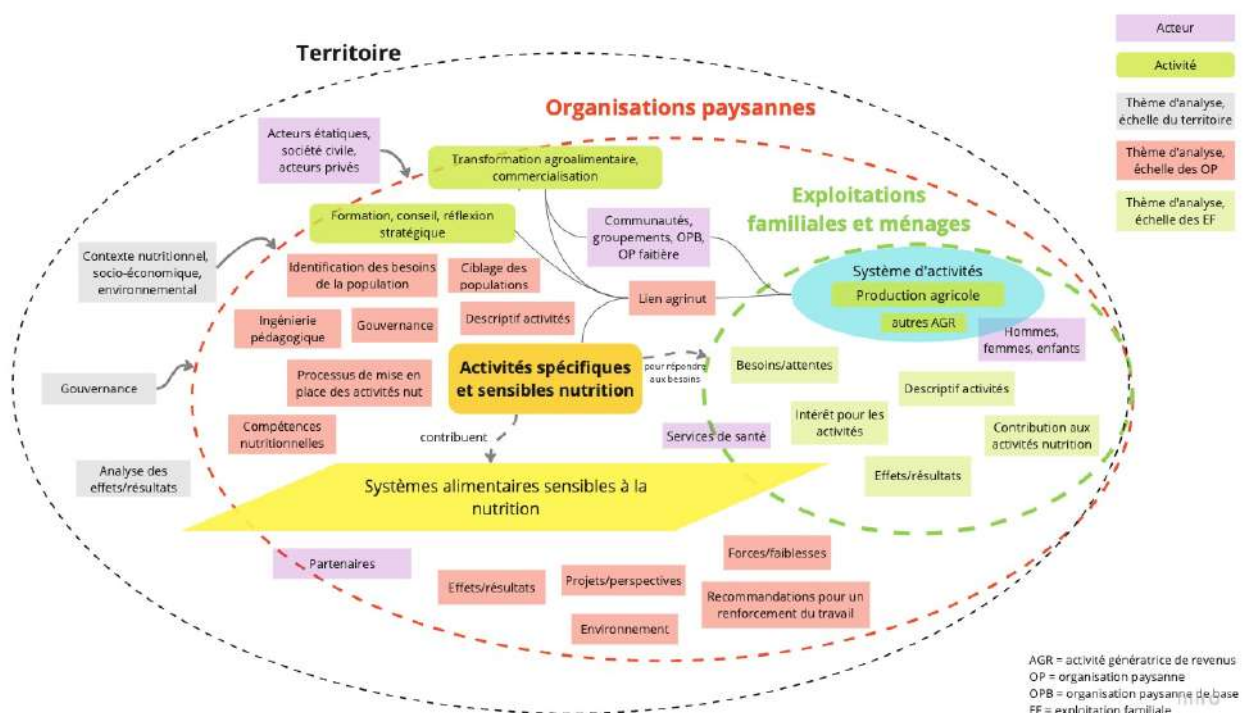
Territoire

Organisations paysannes

Exploitations familiales et ménages

Acteur

Activité

Thème d'analyse, échelle du territoire

Thème d'analyse, échelle des OP

Thème d'analyse, échelle des EF

Acteurs étatiques, société civile, acteurs privés

Transformation agroalimentaire, commercialisation

Formation, conseil, réflexion stratégique

Communautés, groupements, OPB, OP faîtière

Contexte nutritionnel, socio-économique, environnemental

Identification des besoins de la population

Ciblage des populations

Lien agrinut

Système d'activités

Production agricole

autres AGR

Ingénierie pédagogique

Gouvernance

Descriptif activités

Hommes, femmes, enfants

Processus de mise en place des activités nut

Activités spécifiques et sensibles nutrition

pour répondre aux besoins

Besoins/attentes

Gouvernance

Descriptif activités

Compétences nutritionnelles

contribuent

Services de santé

Intérêt pour les activités

Contribution aux activités nutrition

Analyse des effets/résultats

Systèmes alimentaires sensibles à la nutrition

Effets/résultats

Partenaires

Forces/faiblesses

Effets/résultats

Projets/perspectives

Recommandations pour un renforcement du travail

Environnement

AGR = activité génératrice de revenus
OP = organisation paysanne
OPB = organisation paysanne de base
EF = exploitation familiale